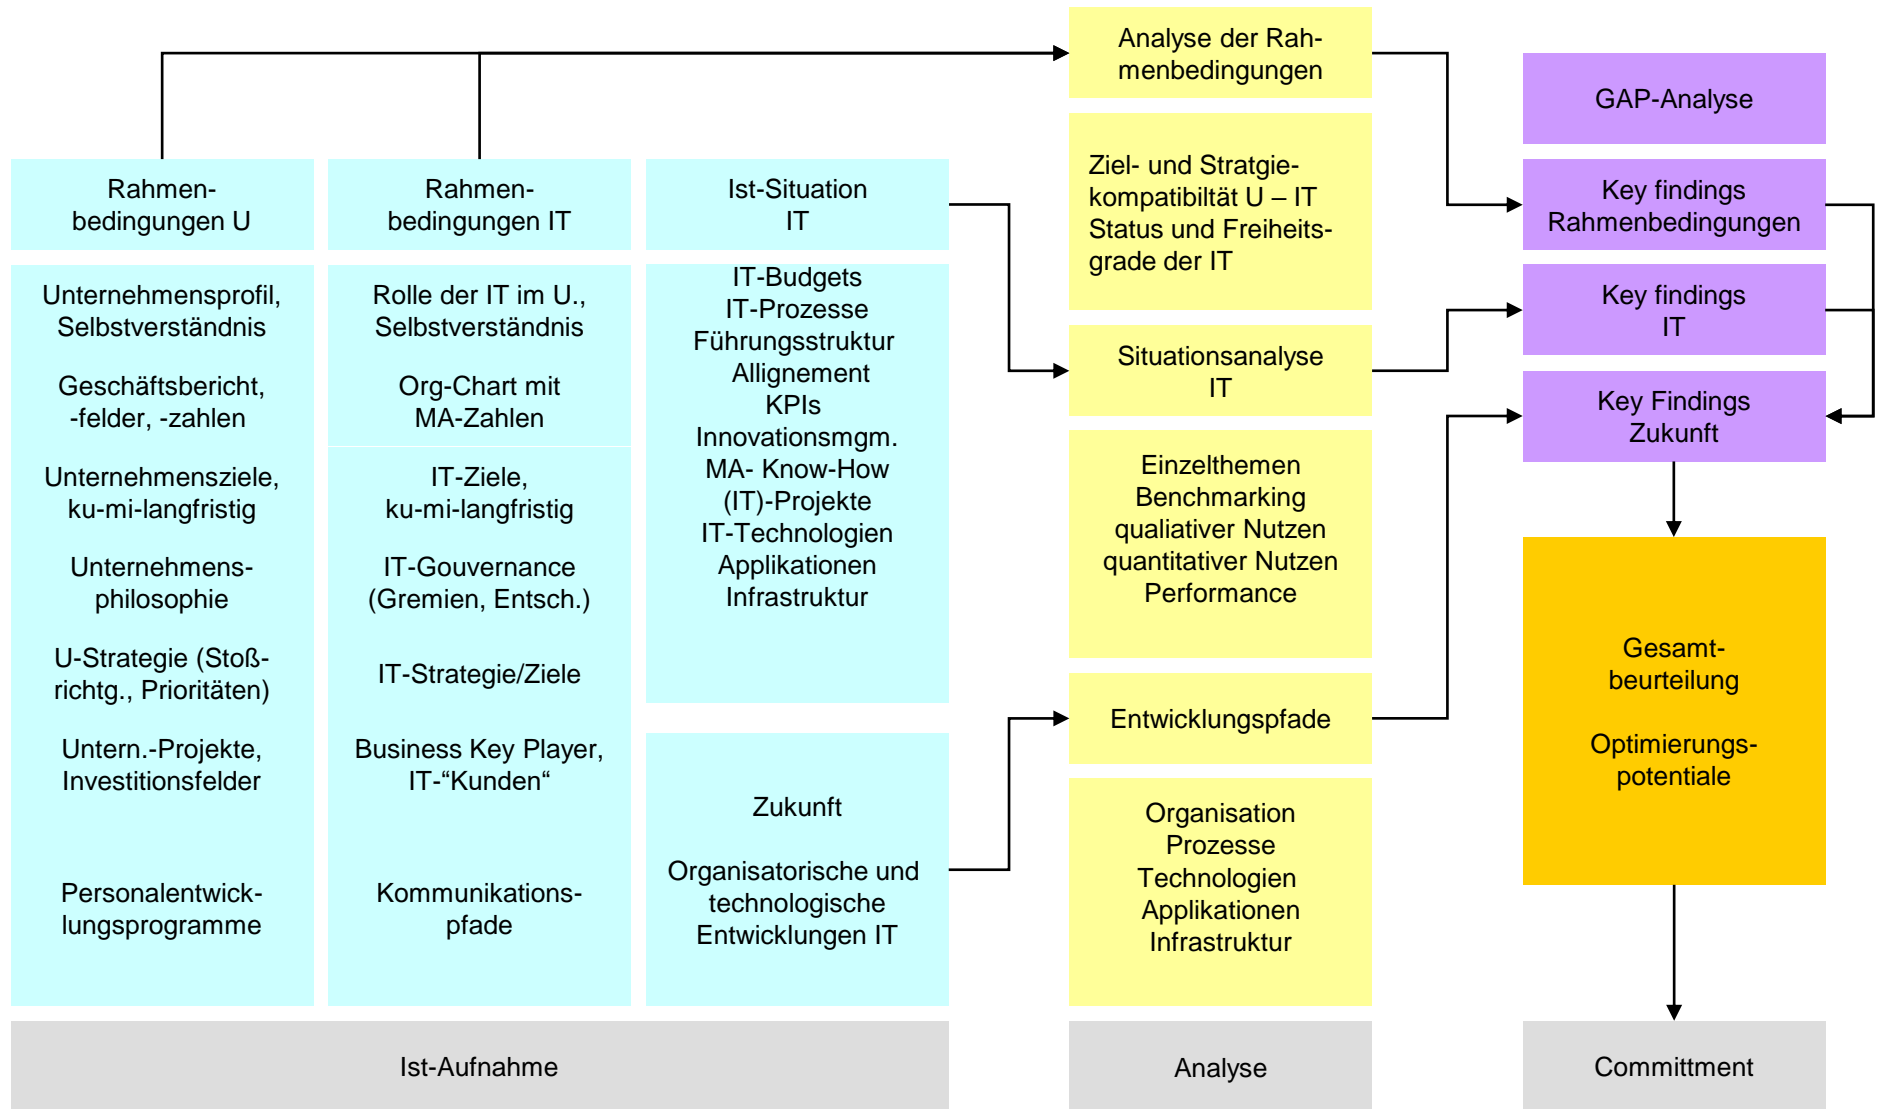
Rahmenbedingungen U

Unternehmensprofil, Selbstverständnis

Geschäftsbericht, -felder, -zahlen

Unternehmensziele, ku-mi-langfristig

Unternehmensphilosophie

U-Strategie (Stoßrichtg., Prioritäten)

Untern.-Projekte, Investitionsfelder

Personalentwicklungsprogramme

Rahmenbedingungen IT

Rolle der IT im U., Selbstverständnis

Org-Chart mit MA-Zahlen

IT-Ziele, ku-mi-langfristig

IT-Gouvernance (Gremien, Entsch.)

IT-Strategie/Ziele

Business Key Player, IT-“Kunden“

Kommunikationspfade

Ist-Situation IT

IT-Budgets
IT-Prozesse
Führungsstruktur
Allignement
KPIs
Innovationsmgm.
MA- Know-How
(IT)-Projekte
IT-Technologien
Applikationen
Infrastruktur

Zukunft

Organisatorische und technologische Entwicklungen IT

Ist-Aufnahme

Analyse der Rahmenbedingungen

Ziel- und Stratgiekompatibiltät U – IT Status und Freiheitsgrade der IT

Situationsanalyse IT

Einzelthemen
Benchmarking
qualiativer Nutzen
quantitativer Nutzen
Performance

Entwicklungspfade

Organisation
Prozesse
Technologien
Applikationen
Infrastruktur

Analyse

GAP-Analyse

Key findings Rahmenbedingungen

Key findings IT

Key Findings Zukunft

Gesamtbeurteilung

Optimierungspotentiale

Committment